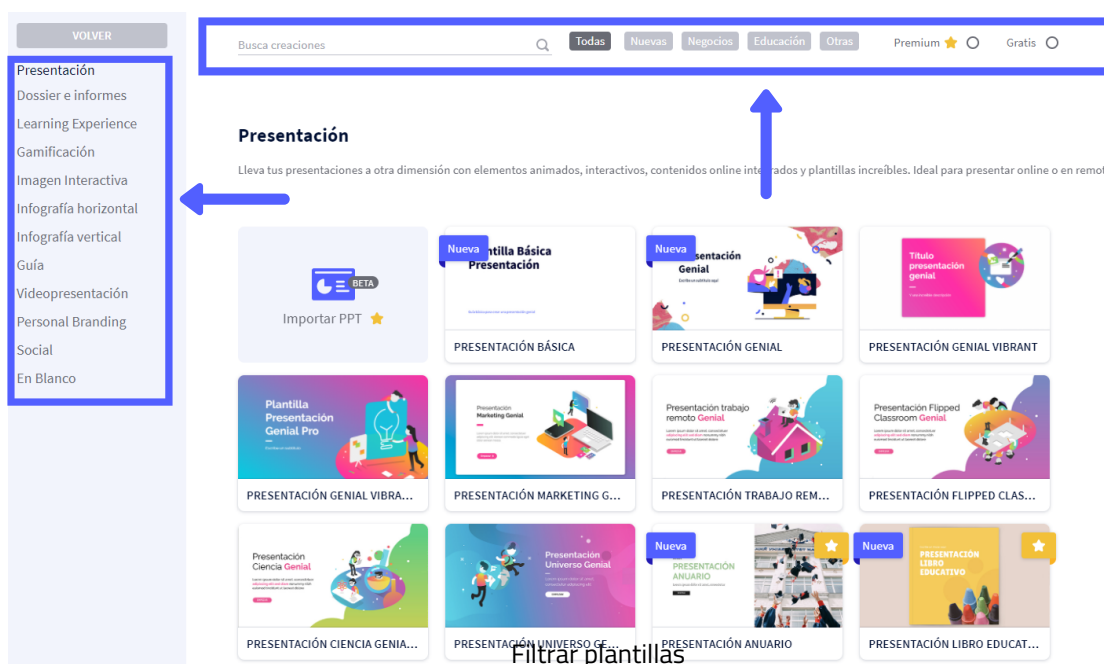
VOLVER

Presentación
Dossier e informes
Learning Experience
Gamificación
Imagen Interactiva
Infografía horizontal
Infografía vertical
Guía
Videopresentación
Personal Branding
Social
En Blanco

Busca creaciones

Todas Nuevas Negocios Educación Otras

Premium Gratis

Presentación

Lleva tus presentaciones a otra dimensión con elementos animados, interactivos, contenidos online integrados y plantillas increíbles. Ideal para presentar online o en remot

BETA
Importar PPT

Nueva
Plantilla Básica Presentación
PRESENTACIÓN BÁSICA

Nueva
Presentación Genial
PRESENTACIÓN GENIAL

Título presentación genial
PRESENTACIÓN GENIAL VIBRANT

Plantilla Presentación Genial Pro
PRESENTACIÓN GENIAL VIBRA...

Presentación Marketing Genial
PRESENTACIÓN MARKETING G...

Presentación trabajo remoto Genial
PRESENTACIÓN TRABAJO REM...

Presentación Flipped Classroom Genial
PRESENTACIÓN FLIPPED CLAS...

Presentación Ciencia Genial
PRESENTACIÓN CIENCIA GENIA...

Presentación Universo Genial
PRESENTACIÓN UNIVERSO GE...

Nueva
PRESENTACIÓN ANUARIO
PRESENTACIÓN ANUARIO

Nueva
PRESENTACIÓN LIBRO EDUCATIVO
PRESENTACIÓN LIBRO EDUCAT...

Filtrar plantillas